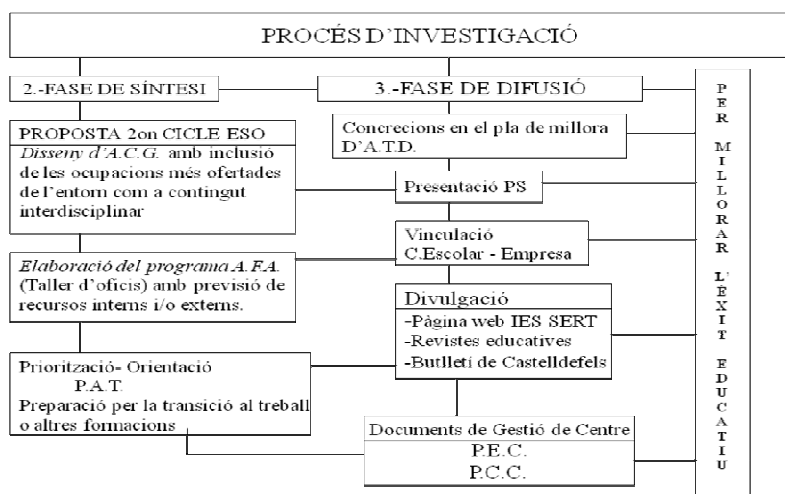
PROCÉS D'INVESTIGACIÓ

2.-FASE DE SÍNTESI

3.-FASE DE DIFUSIÓ

PER MILLORAR L'ÈXIT EDUCATIU

PROPOSTA 2on CICLE ESO
*Disseny d'A.C.G.* amb inclusió de les ocupacions més ofertades de l'entorn com a contingut interdisciplinar

Concrecions en el pla de millora D'A.T.D.

Presentació PS

Vinculació
C.Escolar - Empresa

*Elaboració del programa A.F.A.* (Taller d'oficis) amb previsió de recursos interns i/o externs.

Divulgació
-Pàgina web IES SERT
-Revistes educatives
-Butlletí de Castelldefels

Priorització- Orientació
P.A.T.
Preparació per la transició al treball o altres formacions

Documents de Gestió de Centre
P.E.C.
P.C.C.